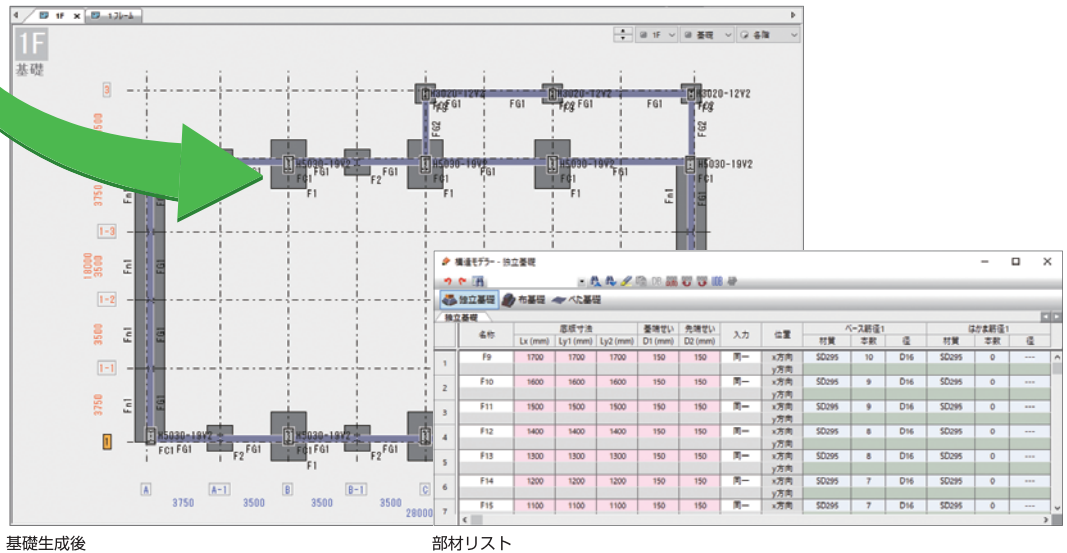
1F

1フレーム

1F
基礎

1F　基礎　各階

3
1-3
1-2
1-1
1

3600
3750
18000
3500
3750

HS020-12V2
FG1
FG1
FG1
FG2
FG2
HS030-19V2
FG1
F2
FG1
FG1
FG1
F1
F1
F1
FC1
Fn1
Fn1
Fn1
HS030-19V2
FC1
FG1
F2
FG1
HS030-19V2
F1
F2

A
A-1
B
B-1
C
3750
3500
3500
28000

構造モデラー - 独立基礎

独立基礎　布基礎　べた基礎

独立基礎

| | 名称 | 基礎寸法 | | | 基礎せい | 免振せい | 入力 | 位置 | ベース筋径1 | | | はかま筋径1 | | |
|---|---|---|---|---|---|---|---|---|---|---|---|---|---|---|
| | | Lx (mm) | Ly1 (mm) | Ly2 (mm) | D1 (mm) | D2 (mm) | | | 材質 | 本数 | 径 | 材質 | 本数 | 径 |
| 1 | F9 | 1700 | 1700 | 1700 | 150 | 150 | 同一 | x方向 y方向 | SD295 | 10 | D16 | SD295 | 0 | --- |
| 2 | F10 | 1600 | 1600 | 1600 | 150 | 150 | 同一 | x方向 y方向 | SD295 | 9 | D16 | SD295 | 0 | --- |
| 3 | F11 | 1500 | 1500 | 1500 | 150 | 150 | 同一 | x方向 y方向 | SD295 | 9 | D16 | SD295 | 0 | --- |
| 4 | F12 | 1400 | 1400 | 1400 | 150 | 150 | 同一 | x方向 y方向 | SD295 | 8 | D16 | SD295 | 0 | --- |
| 5 | F13 | 1300 | 1300 | 1300 | 150 | 150 | 同一 | x方向 y方向 | SD295 | 8 | D16 | SD295 | 0 | --- |
| 6 | F14 | 1200 | 1200 | 1200 | 150 | 150 | 同一 | x方向 y方向 | SD295 | 7 | D16 | SD295 | 0 | --- |
| 7 | F15 | 1100 | 1100 | 1100 | 150 | 150 | 同一 | x方向 | SD295 | 7 | D16 | SD295 | 0 | --- |

基礎生成後

部材リスト